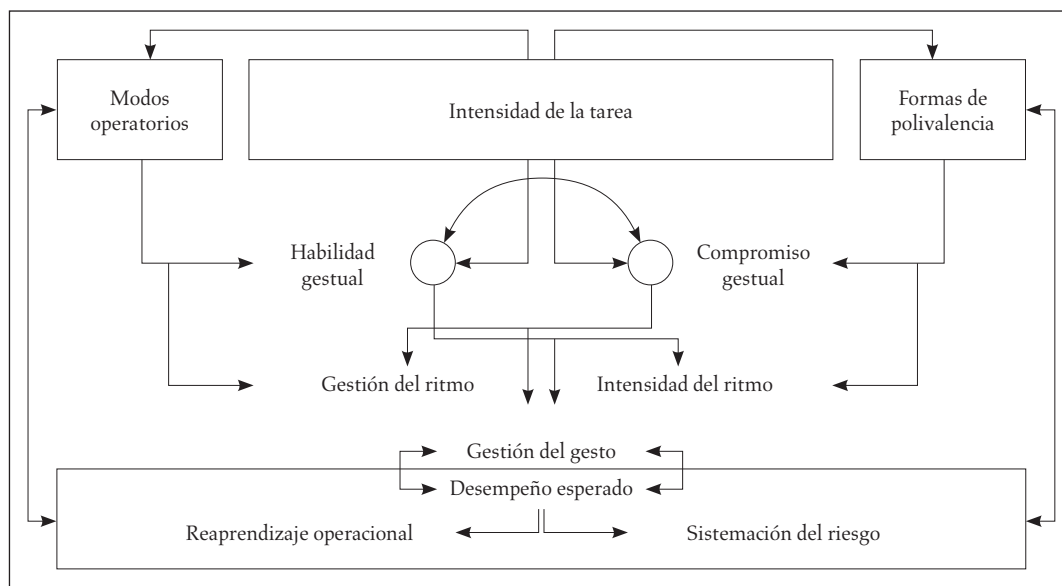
Modos operatorios

Intensidad de la tarea

Formas de polivalencia

Habilidad gestual

Compromiso gestual

Gestión del ritmo

Intensidad del ritmo

Gestión del gesto

Desempeño esperado

Reaprendizaje operacional

Sistemación del riesgo